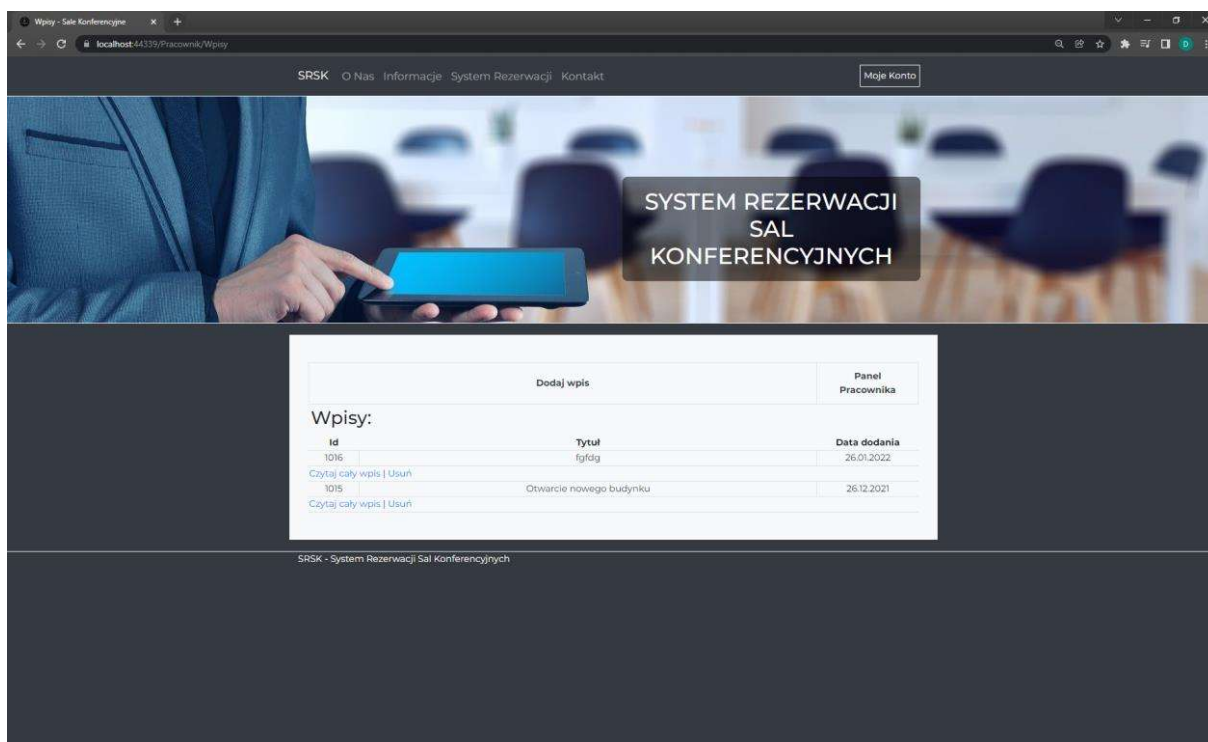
Wpisy - Sale Konferencyjne

localhost:44339/Pracownik/Wpisy

SRSK O Nas Informacje System Rezerwacji Kontakt

Moje Konto

SYSTEM REZERWACJI SAL KONFERENCYJNYCH

| Dodaj wpis | Panel Pracownika |
|---|---|

Wpisy:

| Id | Tytuł | Data dodania |
|---|---|---|
| 1016 | fgfdg | 26.01.2022 |
| Czytaj cały wpis \| Usuń | | |
| 1015 | Otwarcie nowego budynku | 26.12.2021 |
| Czytaj cały wpis \| Usuń | | |

SRSK - System Rezerwacji Sal Konferencyjnych